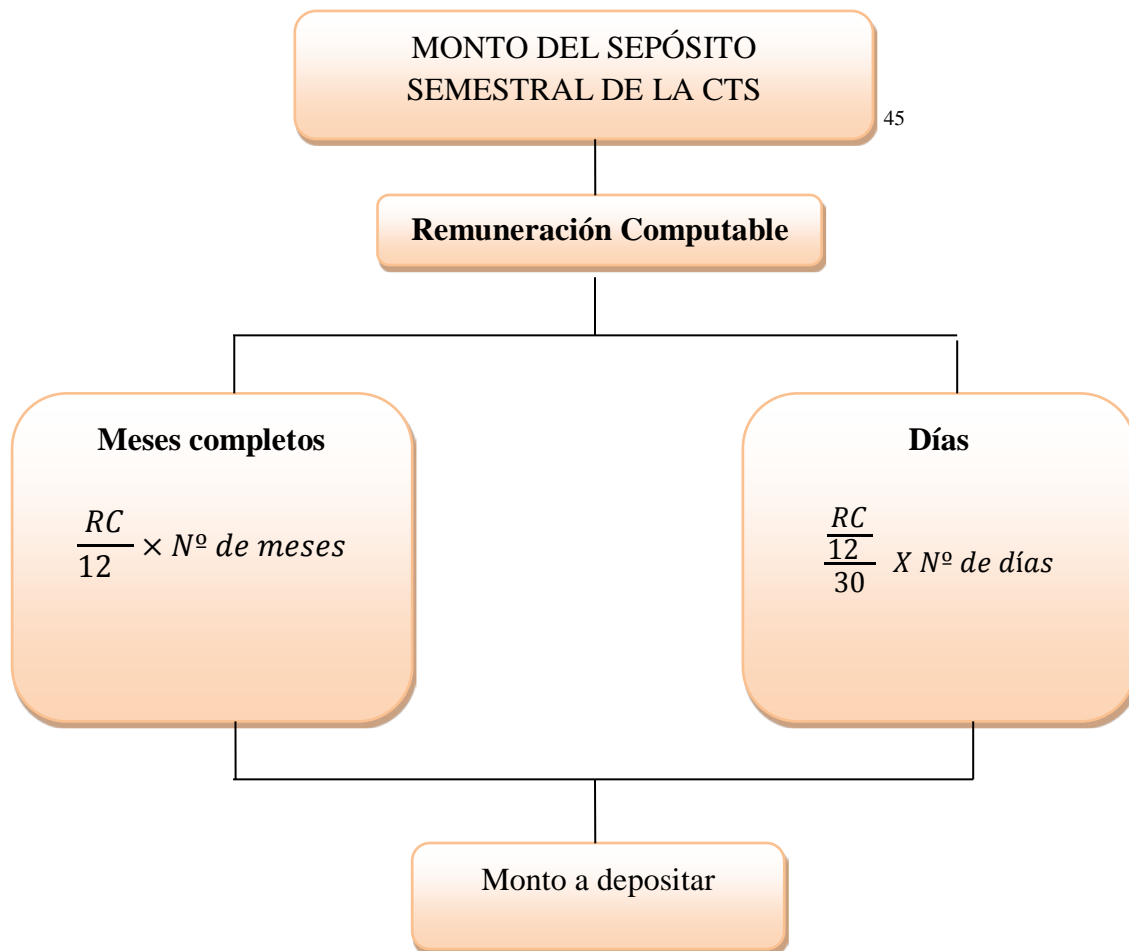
MONTO DEL SEPÓSITO SEMESTRAL DE LA CTS

45

**Remuneración Computable**

**Meses completos**

$\frac{RC}{12} \times N^{o}\ de\ meses$

**Días**

$\frac{\frac{RC}{12}}{30}\ X\ N^{o}\ de\ días$

Monto a depositar